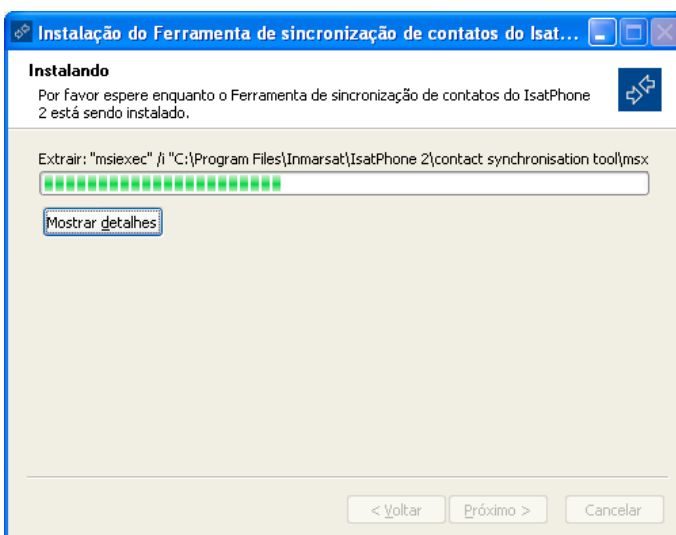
Instalação do Ferramenta de sincronização de contatos do Isat...

Instalando

Por favor espere enquanto o Ferramenta de sincronização de contatos do IsatPhone 2 está sendo instalado.

Extrair: "msiexec" /i "C:\Program Files\Inmarsat\IsatPhone 2\contact synchronisation tool\msx

Mostrar detalhes

< Voltar Próximo > Cancelar